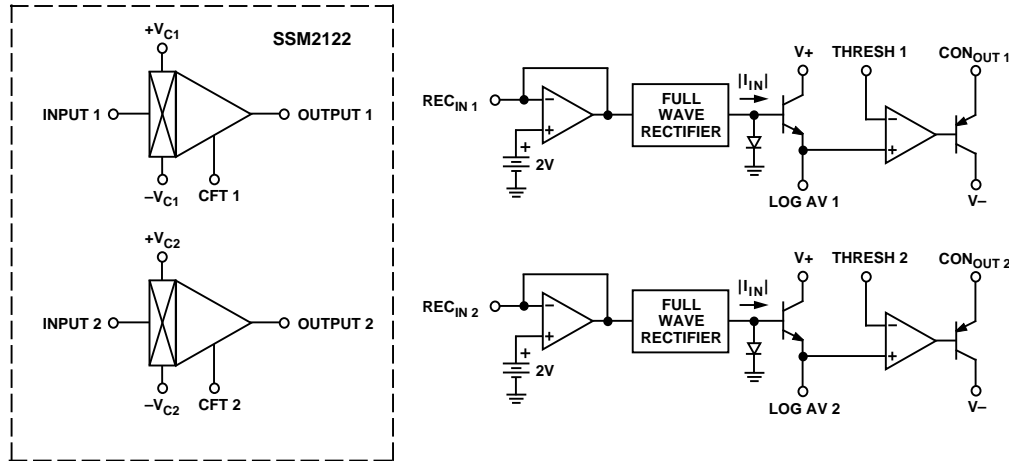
SSM2122

$+V_{C1}$

INPUT 1

OUTPUT 1

$-V_{C1}$

CFT 1

$+V_{C2}$

INPUT 2

OUTPUT 2

$-V_{C2}$

CFT 2

$REC_{IN\ 1}$

−

+

+

2V

FULL WAVE RECTIFIER

$|I_{IN}|$

V+

LOG AV 1

THRESH 1

−

+

$CON_{OUT\ 1}$

V−

$REC_{IN\ 2}$

−

+

+

2V

FULL WAVE RECTIFIER

$|I_{IN}|$

V+

LOG AV 2

THRESH 2

−

+

$CON_{OUT\ 2}$

V−